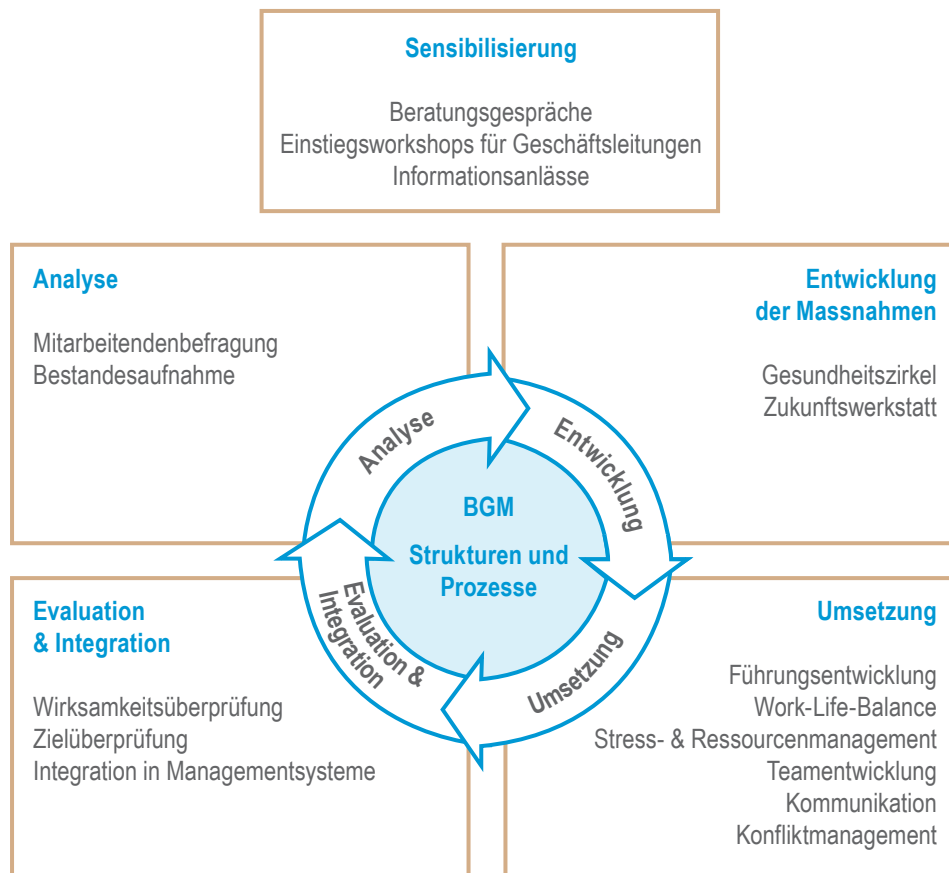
Sensibilisierung

Beratungsgespräche
Einstiegsworkshops für Geschäftsleitungen
Informationsanlässe

Analyse

Mitarbeitendenbefragung
Bestandesaufnahme

Entwicklung der Massnahmen

Gesundheitszirkel
Zukunftswerkstatt

Analyse

Entwicklung

BGM

Strukturen und Prozesse

Evaluation & Integration

Umsetzung

Evaluation & Integration

Wirksamkeitsüberprüfung
Zielüberprüfung
Integration in Managementsysteme

Umsetzung

Führungsentwicklung
Work-Life-Balance
Stress- & Ressourcenmanagement
Teamentwicklung
Kommunikation
Konfliktmanagement